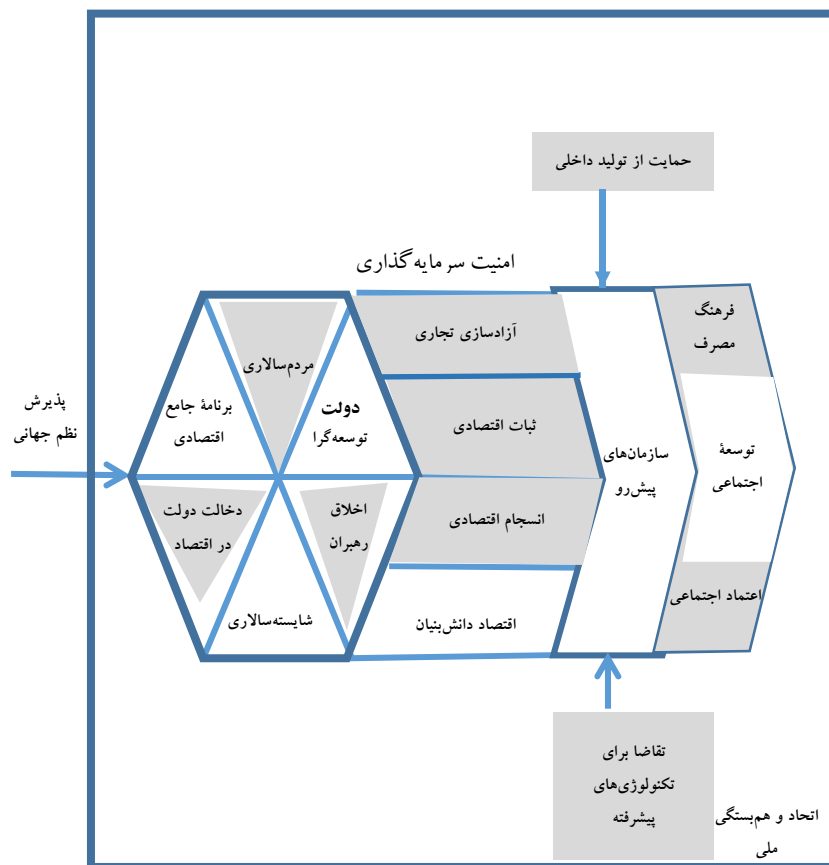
حمایت از تولید داخلی

امنیت سرمایه‌گذاری

پذیرش
نظم جهانی

مردم‌سالاری

برنامهٔ جامع
اقتصادی

دولت
توسعه‌گرا

دخالت دولت
در اقتصاد

اخلاق
رهبران

شایسته‌سالاری

آزادسازی تجاری

ثبات اقتصادی

انسجام اقتصادی

اقتصاد دانش‌بنیان

سازمان‌های
پیش‌رو

فرهنگ
مصرف

توسعهٔ
اجتماعی

اعتماد اجتماعی

تقاضا برای
تکنولوژی‌های
پیشرفته

اتحاد و هم‌بستگی
ملی